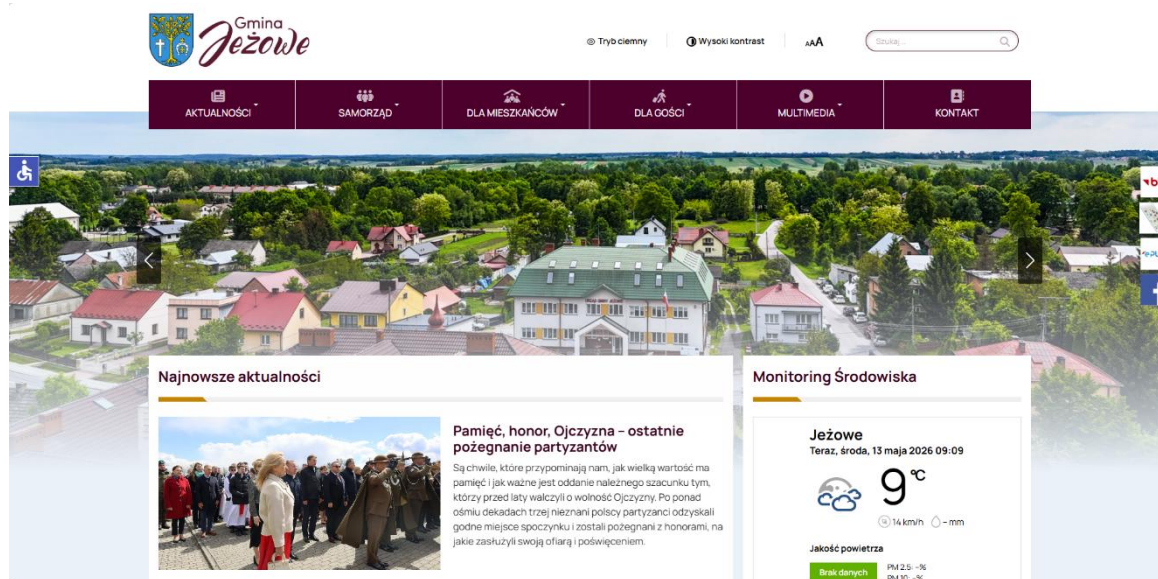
Gmina Jeżowe

Tryb ciemny

Wysoki kontrast

AAA

Szukaj...

AKTUALNOŚCI

SAMORZĄD

DLA MIESZKAŃCÓW

DLA GOŚCI

MULTIMEDIA

KONTAKT

Najnowsze aktualności

Pamięć, honor, Ojczyzna – ostatnie pożegnanie partyzantów

Są chwile, które przypominają nam, jak wielką wartość ma pamięć i jak ważne jest oddanie należnego szacunku tym, którzy przed laty walczyli o wolność Ojczyzny. Po ponad ośmiu dekadach trzej nieznani polscy partyzanci odzyskali godne miejsce spoczynku i zostali pożegnani z honorami, na jakie zasłużyli swoją ofiarą i poświęceniem.

Monitoring Środowiska

Jeżowe

Teraz, środa, 13 maja 2026 09:09

9°C

14 km/h

– mm

Jakość powietrza

Brak danych

PM 2.5: -%

PM 10: -%